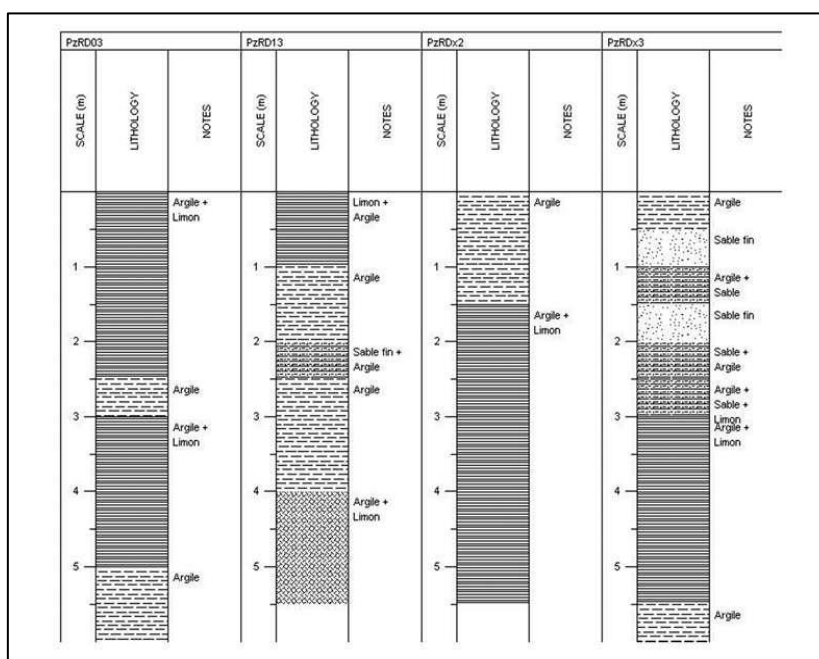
PzRD03

SCALE (m)

LITHOLOGY

NOTES

1
2
3
4
5

Argile + Limon

Argile

Argile + Limon

Argile

PzRD13

SCALE (m)

LITHOLOGY

NOTES

1
2
3
4
5

Limon + Argile

Argile

Sable fin + Argile

Argile

Argile + Limon

PzRDx2

SCALE (m)

LITHOLOGY

NOTES

1
2
3
4
5

Argile

Argile + Limon

PzRDx3

SCALE (m)

LITHOLOGY

NOTES

1
2
3
4
5

Argile

Sable fin

Argile + Sable

Sable fin

Sable + Argile

Argile + Sable + Limon

Argile + Limon

Argile